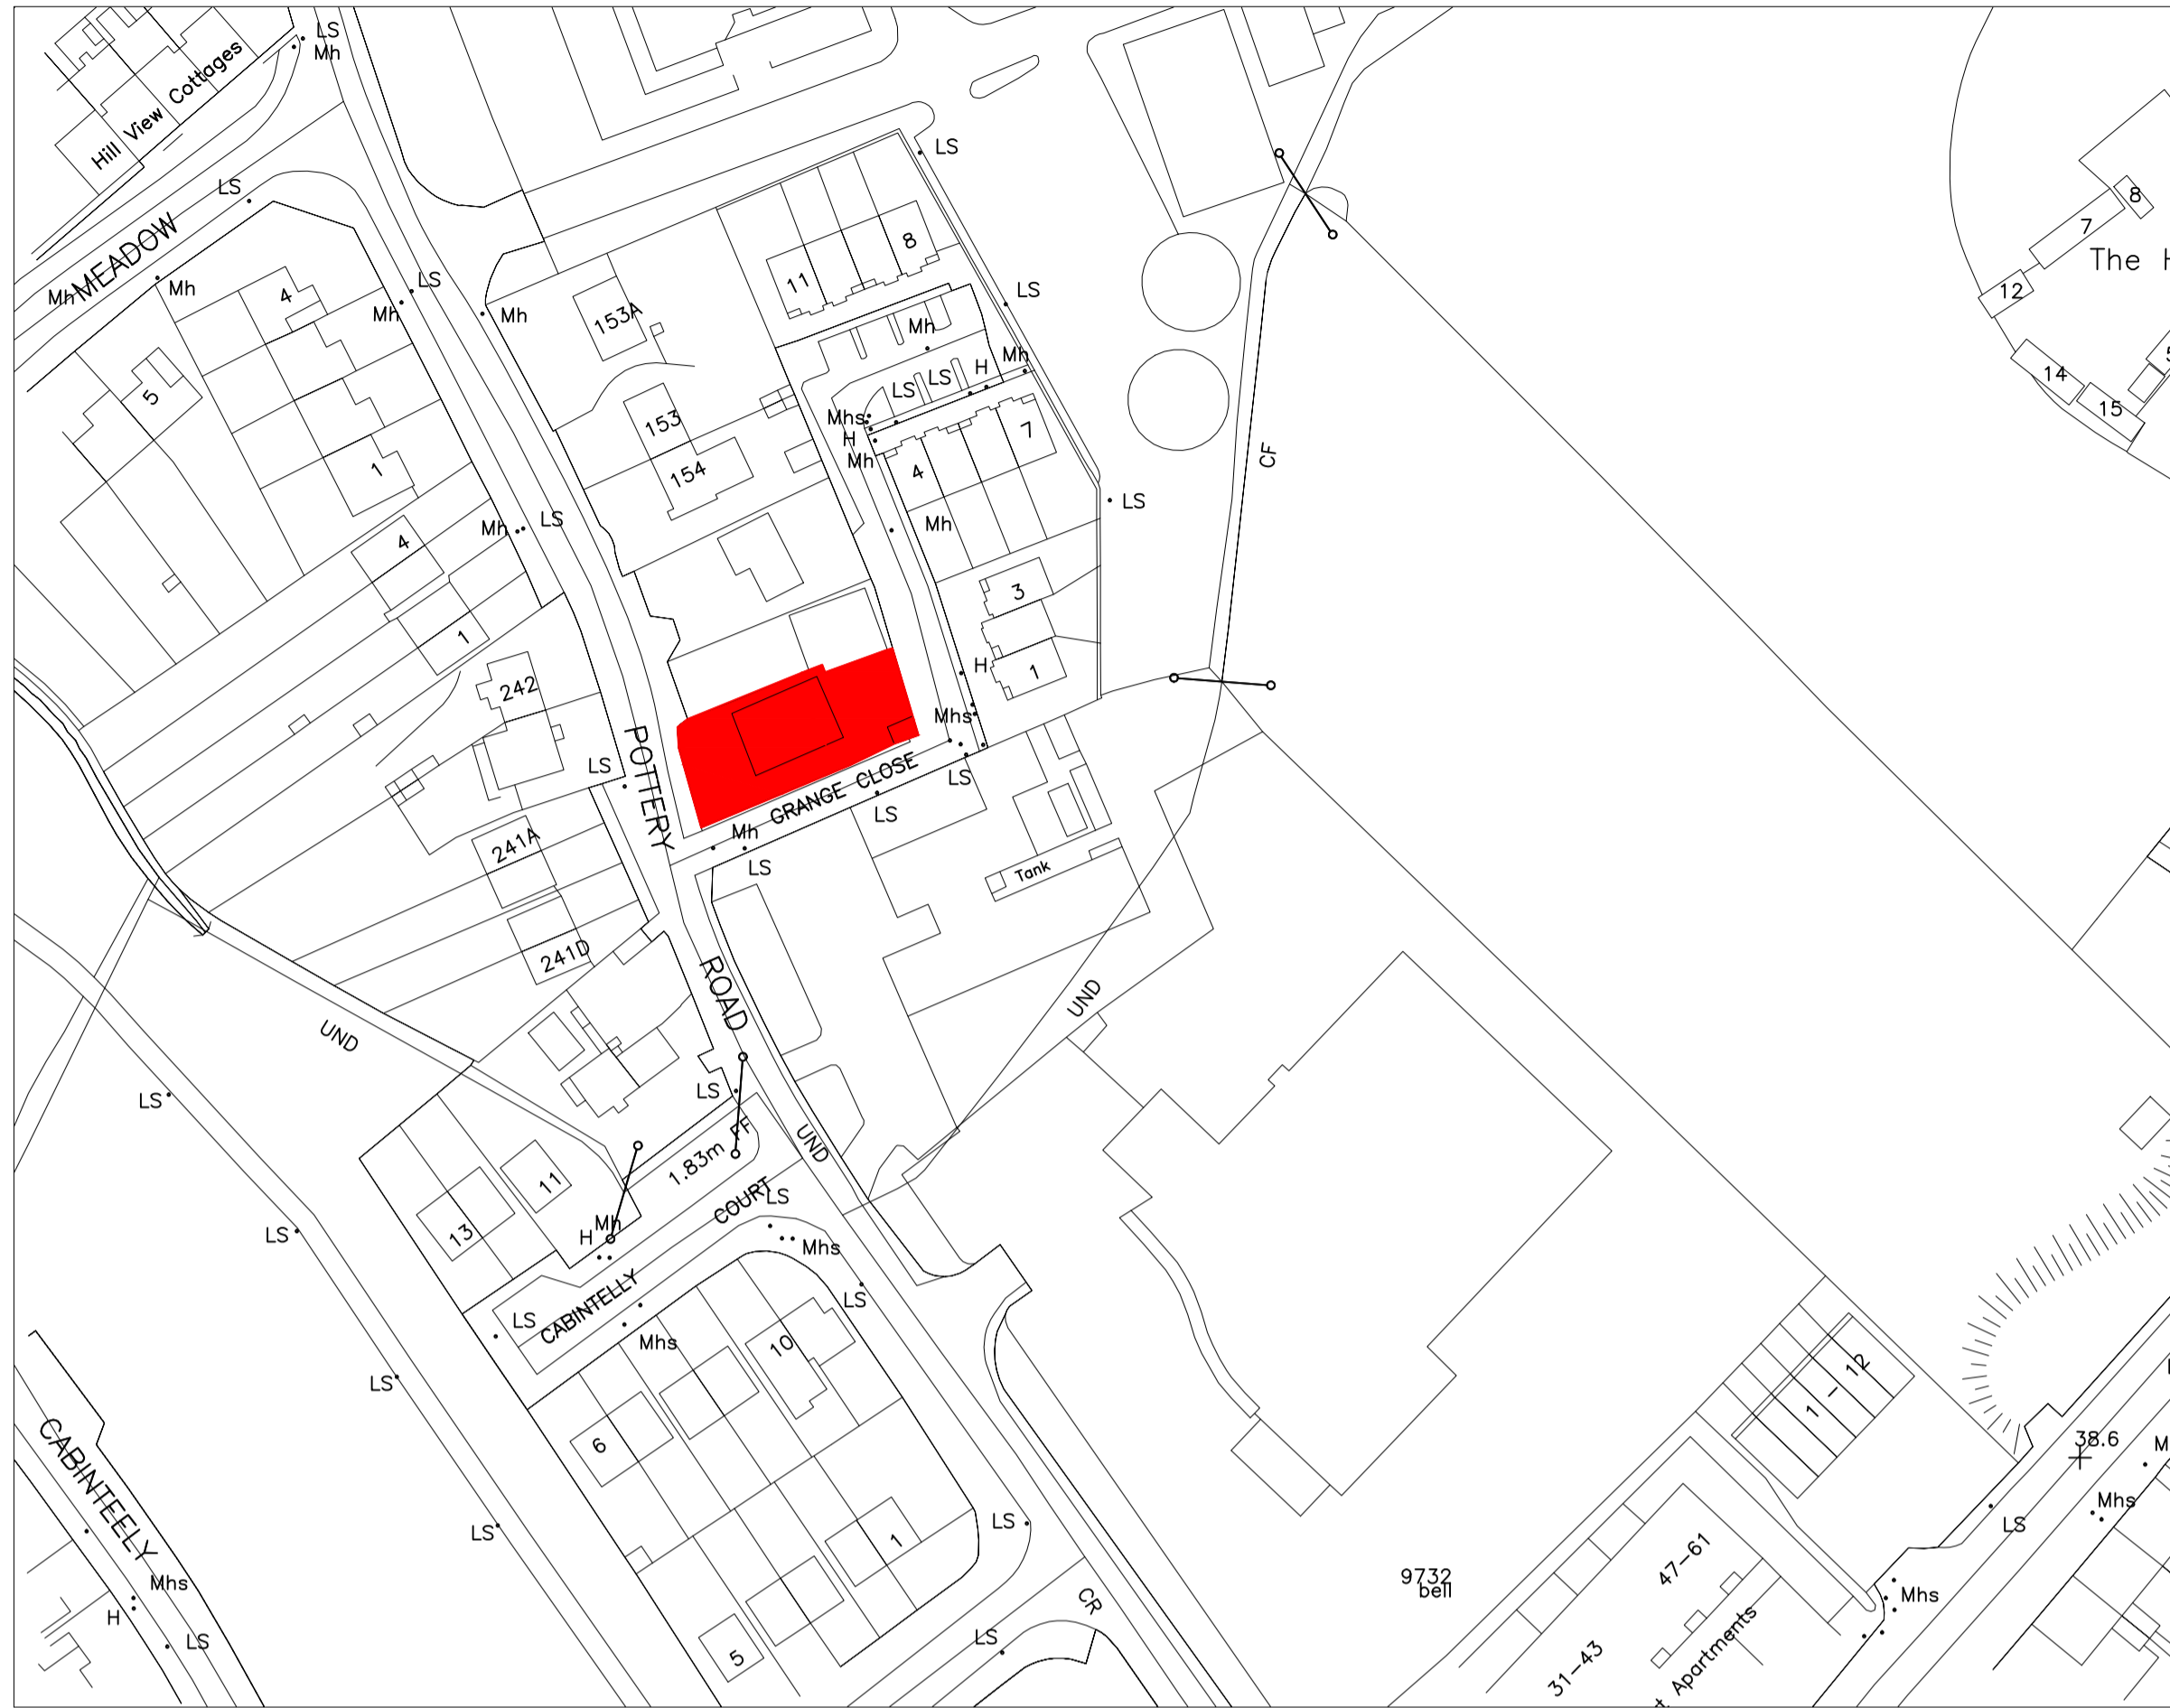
LS
Mh
Hill View Cottages
LS
Mh MEADOW
Mh
4
Mh
LS
Mh
153A
5
1
153
154
11
8
LS
Mh
LS
LS
H
Mh
Mhs
H
Mh
7
4
Mh
LS
CF
The H
12
8
7
14
15
Mh
LS
4
1
242
LS
POTTERY
3
H
1
Mhs
GRANGE CLOSE
LS
Mh
LS
LS
241A
241D
Tank
ROAD
UND
UND
LS
LS
1.83m FF
11
13
H
Mh
COURT
LS
Mhs
UND
LS
LS
CABINTELLY
LS
Mhs
10
6
1
5
LS
CABINTEELY
Mhs
H
LS
LS
LS
CR
LS
9732
bell
47-61
31-43
Apartments
1 - 12
38.6
Mhs
LS
Mhs